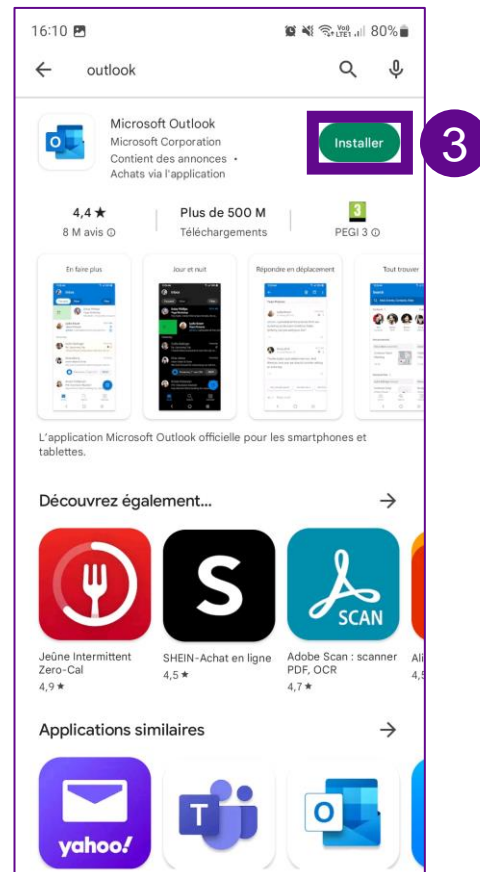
16:10

80%

outlook

Microsoft Outlook
Microsoft Corporation
Contient des annonces •
Achats via l'application

Installer

3

4,4 ★
8 M avis ⓘ

Plus de 500 M
Téléchargements

3
PEGI 3 ⓘ

En faire plus

Jour et nuit

Répondre en déplacement

Tout trouver

L'application Microsoft Outlook officielle pour les smartphones et tablettes.

Découvrez également...

SCAN

Jeûne Intermittent Zero-Cal
4,9 ★

SHEIN-Achat en ligne
4,5 ★

Adobe Scan : scanner PDF, OCR
4,7 ★

Ali
4,

Applications similaires

yahoo!

T

O